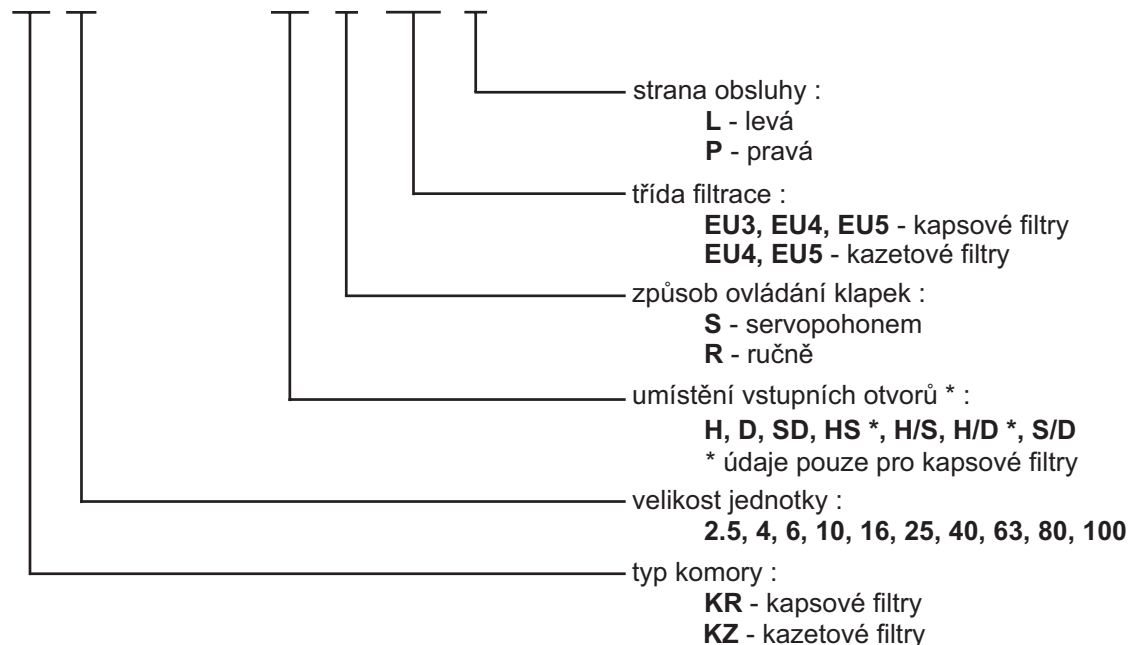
strana obsluhy :
**L** - levá
**P** - pravá

třída filtrace :
**EU3, EU4, EU5** - kapsové filtry
**EU4, EU5** - kazetové filtry

způsob ovládání klapek :
**S** - servopohonem
**R** - ručně

umístění vstupních otvorů * :
**H, D, SD, HS *, H/S, H/D *, S/D**
* údaje pouze pro kapsové filtry

velikost jednotky :
**2.5, 4, 6, 10, 16, 25, 40, 63, 80, 100**

typ komory :
**KR** - kapsové filtry
**KZ** - kazetové filtry